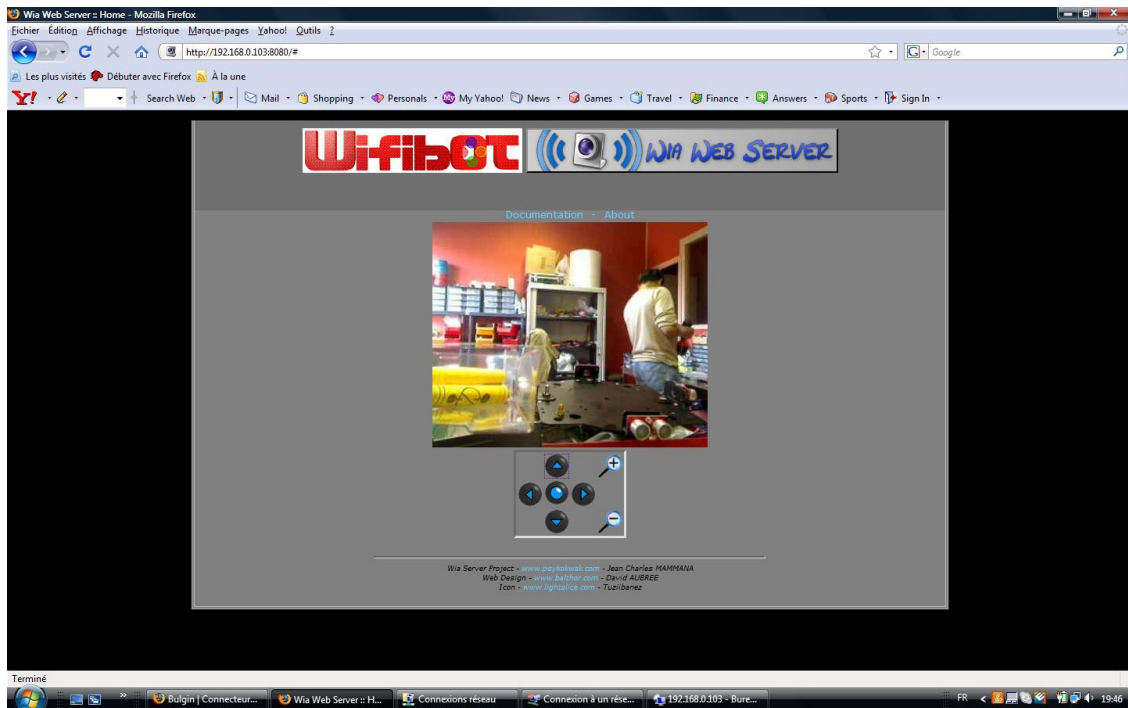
Wia Web Server :: Home - Mozilla Firefox

Fichier Édition Affichage Historique Marque-pages Yahoo! Outils ?

http://192.168.0.103:8080/#

Google

Les plus visités Débuter avec Firefox À la une

Y! Search Web Mail Shopping Personals My Yahoo! News Games Travel Finance Answers Sports Sign In

Wi-fibot WIA WEB SERVER

Documentation - About

Wia Server Project - www.psykokwak.com - Jean Charles MAMMANA
Web Design - www.balthor.com - David AUBREE
Icon - www.lightalice.com - Tuziibanez

Terminé

Bulgin | Connecteur... Wia Web Server :: H... Connexions réseau Connexion à un rése... 192.168.0.103 - Bure...

FR 19:46